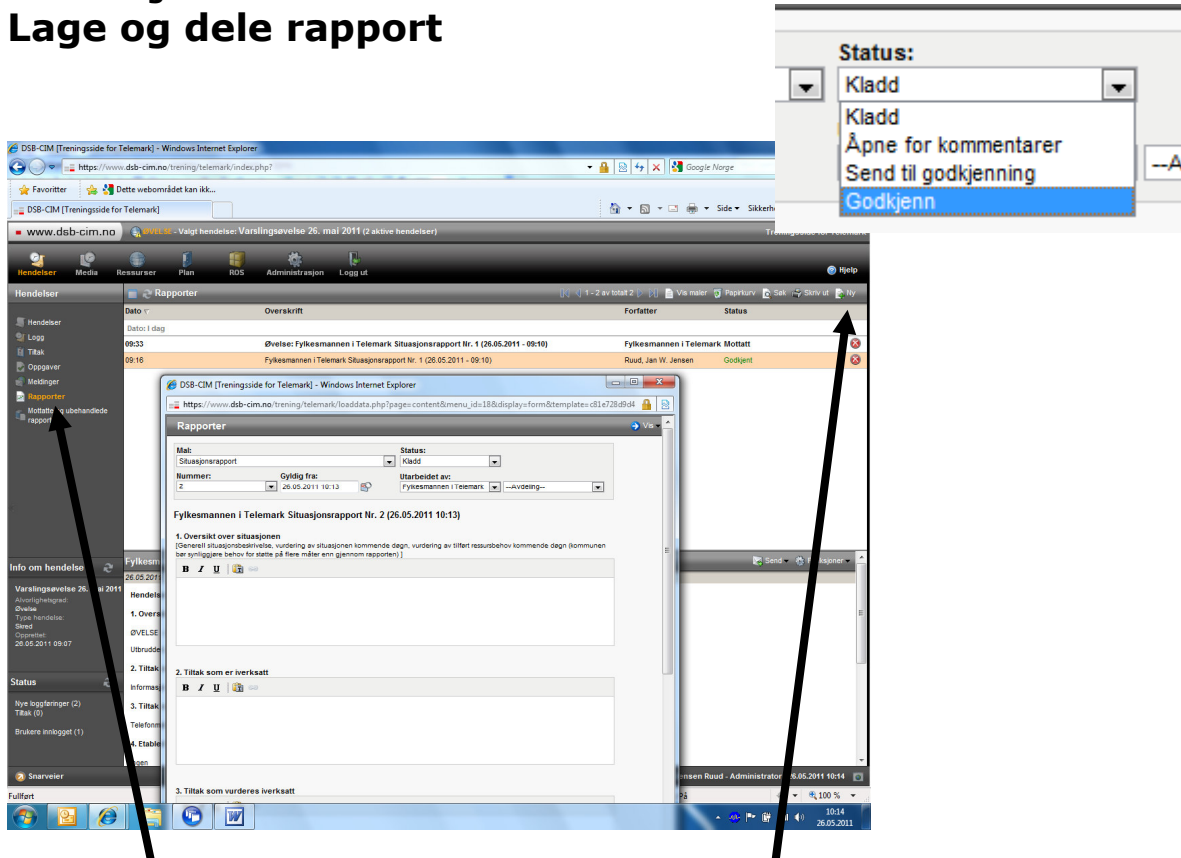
Lage og dele rapport

Status:
Kladd
Kladd
Åpne for kommentarer
Send til godkjenning
Godkjenn

DSB-CIM [Treningsside for Telemark] - Windows Internet Explorer
https://www.dsb-cim.no/trening/telemark/index.php?
Google Norge
Favoritter
Dette webområdet kan ikk...
DSB-CIM [Treningsside for Telemark]
Side ▾ Sikkerhe
www.dsb-cim.no
ØVELSE - Valgt hendelse: Varslingsøvelse 26. mai 2011 (2 aktive hendelser)
Hendelser Media Ressurser Plan ROS Administrasjon Logg ut
Hjelp
Hendelser
Hendelser
Logg
Tiltak
Oppgaver
Meldinger
Rapporter
Mottatte og ubehandlede rapporter
Rapporter
1 - 2 av totalt 2
Vis maler Papirkurv Søk Skriv ut Ny
| Dato | Overskrift | Forfatter | Status |
|---|---|---|---|
| Dato: I dag | | | |
| 09:33 | Øvelse: Fylkesmannen i Telemark Situasjonsrapport Nr. 1 (26.05.2011 - 09:10) | Fylkesmannen i Telemark | Mottatt |
| 09:16 | Fylkesmannen i Telemark Situasjonsrapport Nr. 1 (26.05.2011 - 09:10) | Ruud, Jan W. Jensen | Godkjent |

DSB-CIM [Treningsside for Telemark] - Windows Internet Explorer
https://www.dsb-cim.no/trening/telemark/loaddata.php?page=content&menu_id=18&display=form&template=c81e728d9d4
Rapporter
Vis
Mal:
Situasjonsrapport
Status:
Kladd
Nummer:
2
Gyldig fra:
26.05.2011 10:13
Utarbeidet av:
Fylkesmannen i Telemark
--Avdeling--
Fylkesmannen i Telemark Situasjonsrapport Nr. 2 (26.05.2011 10:13)
1. Oversikt over situasjonen
[Generell situasjonsbeskrivelse, vurdering av situasjonen kommende døgn, vurdering av tilført ressursbehov kommende døgn (kommunen bør synliggjøre behov for støtte på flere måler enn gjennom rapporten) ]
B I U
2. Tiltak som er iverksatt
B I U
3. Tiltak som vurderes iverksatt

Info om hendelse
Varslingsøvelse 26. mai 2011
Alvorlighetsgrad:
Øvelse
Type hendelse:
Skred
Opprettet:
26.05.2011 09:07
Fylkes
26.05.201
Hendelse
1. Overs
ØVELSE
Utbrudd
2. Tiltak
Informas
3. Tiltak
Telefonm
4. Etable
Send Handlinger
Status
Nye loggføringer (2)
Tiltak (0)
Brukere innlogget (1)
Snarveier
ensen Ruud - Administrator 26.05.2011 10:14
Fullført
100 %
10:14
26.05.2011